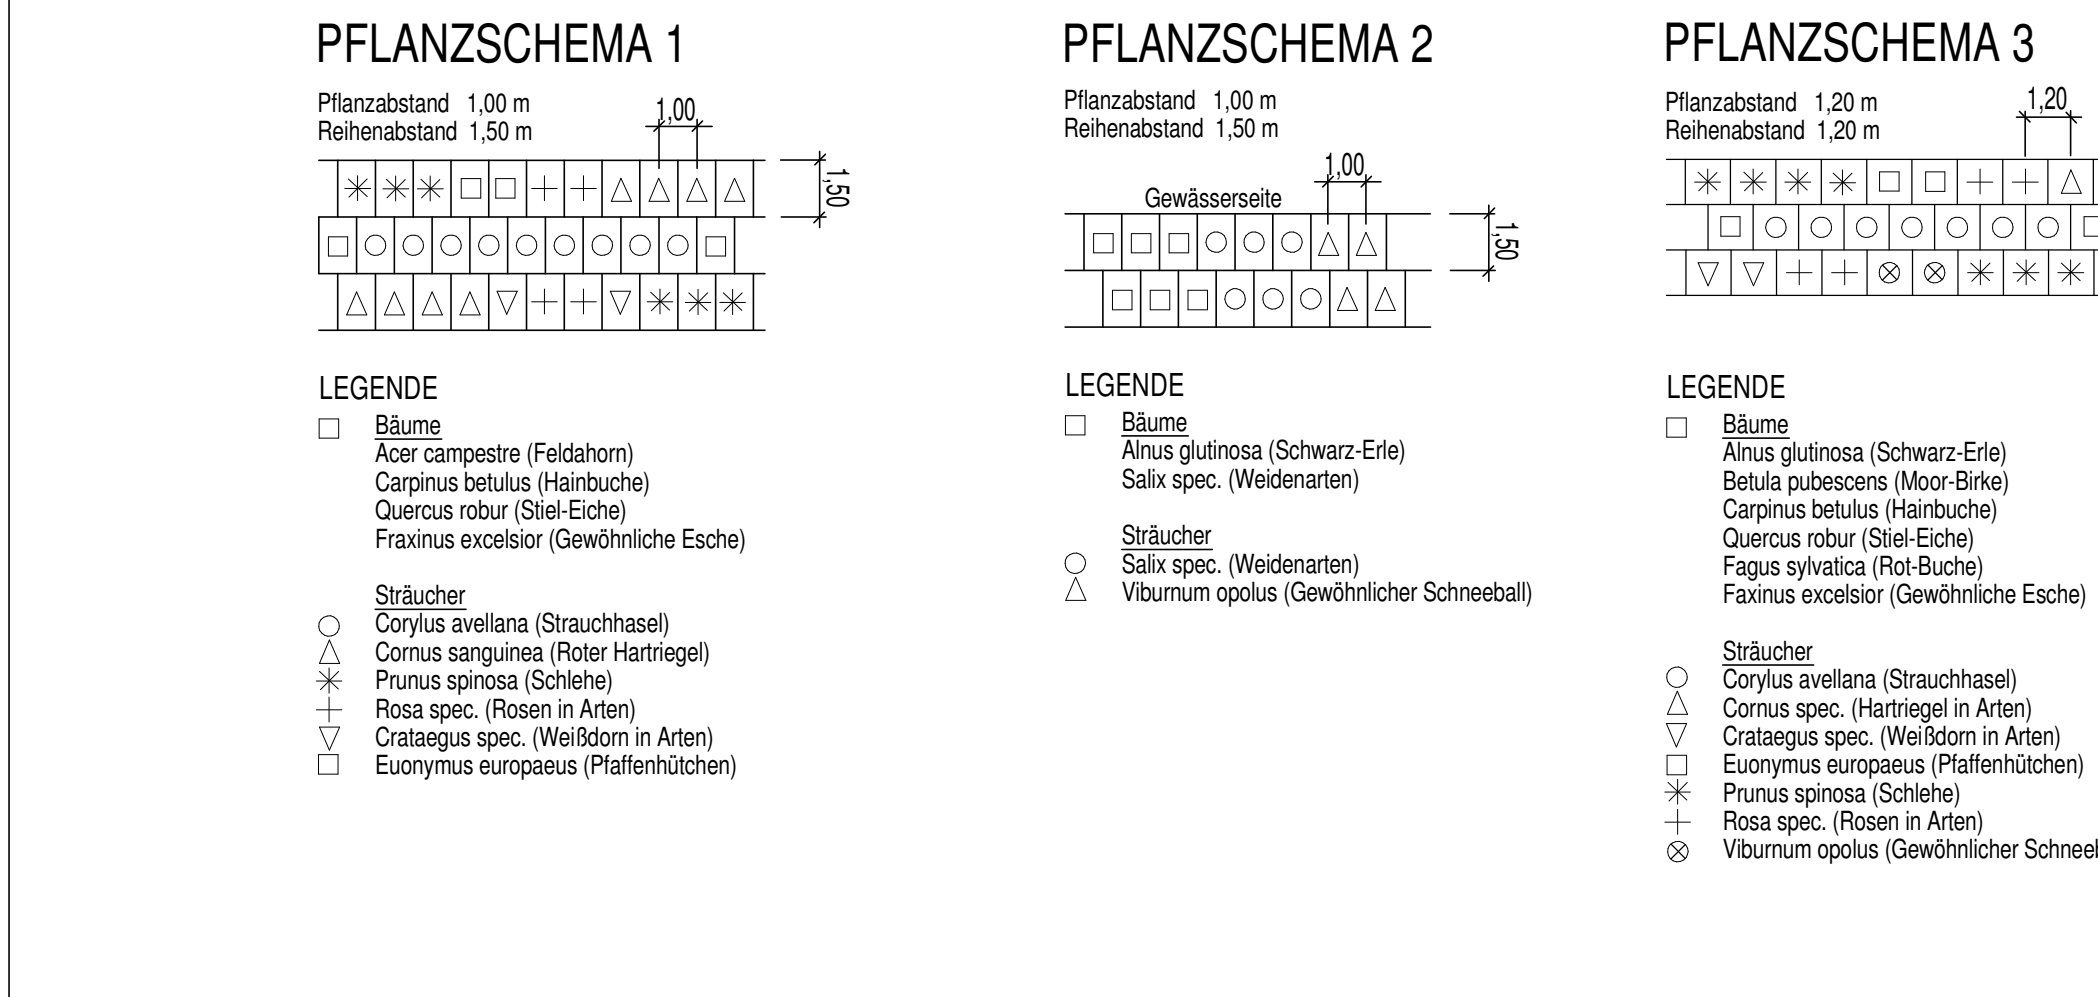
PFLANZSCHEMA 1

Pflanzabstand 1,00 m
Reihenabstand 1,50 m

1,00

1,50

| ✳ | ✳ | ✳ | □ | □ | + | + | △ | △ | △ | △ |
|---|---|---|---|---|---|---|---|---|---|---|
| □ | ○ | ○ | ○ | ○ | ○ | ○ | ○ | ○ | ○ | □ |
| △ | △ | △ | △ | ▽ | + | + | ▽ | ✳ | ✳ | ✳ |

LEGENDE

□ Bäume
Acer campestre (Feldahorn)
Carpinus betulus (Hainbuche)
Quercus robur (Stiel-Eiche)
Fraxinus excelsior (Gewöhnliche Esche)

Sträucher
○ Corylus avellana (Strauchhasel)
△ Cornus sanguinea (Roter Hartriegel)
✳ Prunus spinosa (Schlehe)
+ Rosa spec. (Rosen in Arten)
▽ Crataegus spec. (Weißdorn in Arten)
□ Euonymus europaeus (Pfaffenhütchen)

PFLANZSCHEMA 2

Pflanzabstand 1,00 m
Reihenabstand 1,50 m

1,00

Gewässerseite

1,50

| □ | □ | □ | ○ | ○ | ○ | △ | △ |
|---|---|---|---|---|---|---|---|
| □ | □ | □ | ○ | ○ | ○ | △ | △ |

LEGENDE

□ Bäume
Alnus glutinosa (Schwarz-Erle)
Salix spec. (Weidenarten)

Sträucher
○ Salix spec. (Weidenarten)
△ Viburnum opolus (Gewöhnlicher Schneeball)

PFLANZSCHEMA 3

Pflanzabstand 1,20 m
Reihenabstand 1,20 m

1,20

| ✳ | ✳ | ✳ | ✳ | □ | □ | + | + | △ |
|---|---|---|---|---|---|---|---|---|
| □ | ○ | ○ | ○ | ○ | ○ | ○ | ○ | □ |
| ▽ | ▽ | + | + | ⊗ | ⊗ | ✳ | ✳ | ✳ |

LEGENDE

□ Bäume
Alnus glutinosa (Schwarz-Erle)
Betula pubescens (Moor-Birke)
Carpinus betulus (Hainbuche)
Quercus robur (Stiel-Eiche)
Fagus sylvatica (Rot-Buche)
Faxinus excelsior (Gewöhnliche Esche)

Sträucher
○ Corylus avellana (Strauchhasel)
△ Cornus spec. (Hartriegel in Arten)
▽ Crataegus spec. (Weißdorn in Arten)
□ Euonymus europaeus (Pfaffenhütchen)
✳ Prunus spinosa (Schlehe)
+ Rosa spec. (Rosen in Arten)
⊗ Viburnum opolus (Gewöhnlicher Schneel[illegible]